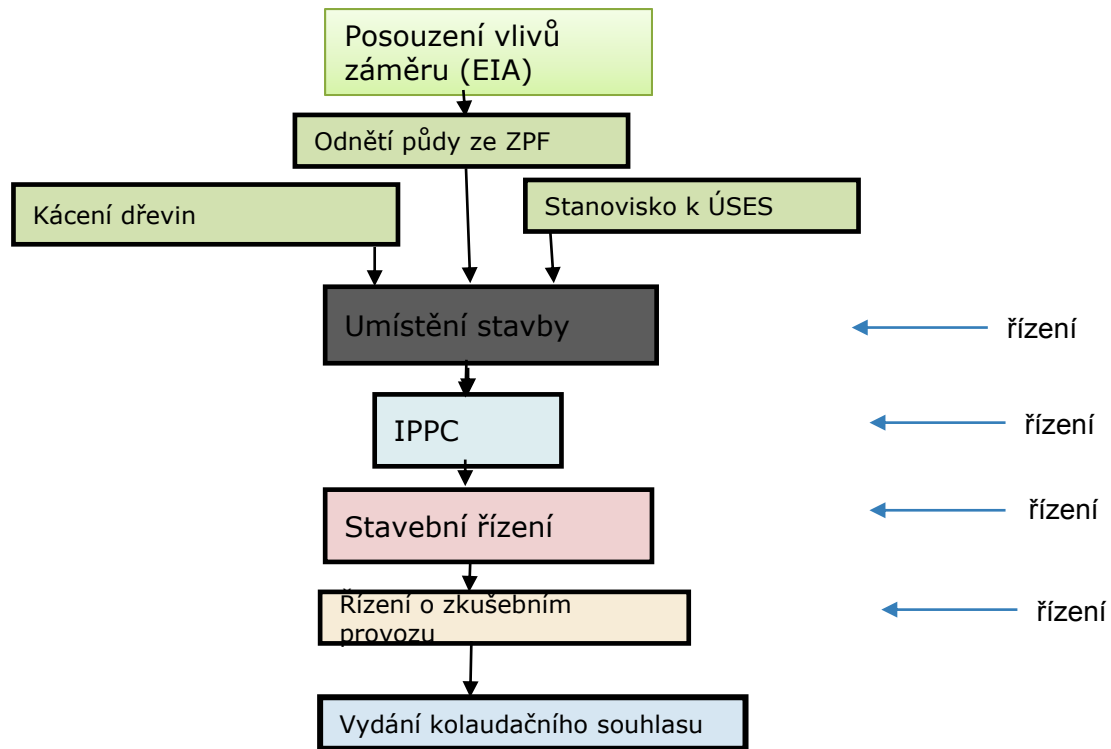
Posouzení vlivů záměru (EIA)

Odnětí půdy ze ZPF

Kácení dřevin

Stanovisko k ÚSES

Umístění stavby

řízení

IPPC

řízení

Stavební řízení

řízení

Řízení o zkušebním provozu

řízení

Vydání kolaudačního souhlasu